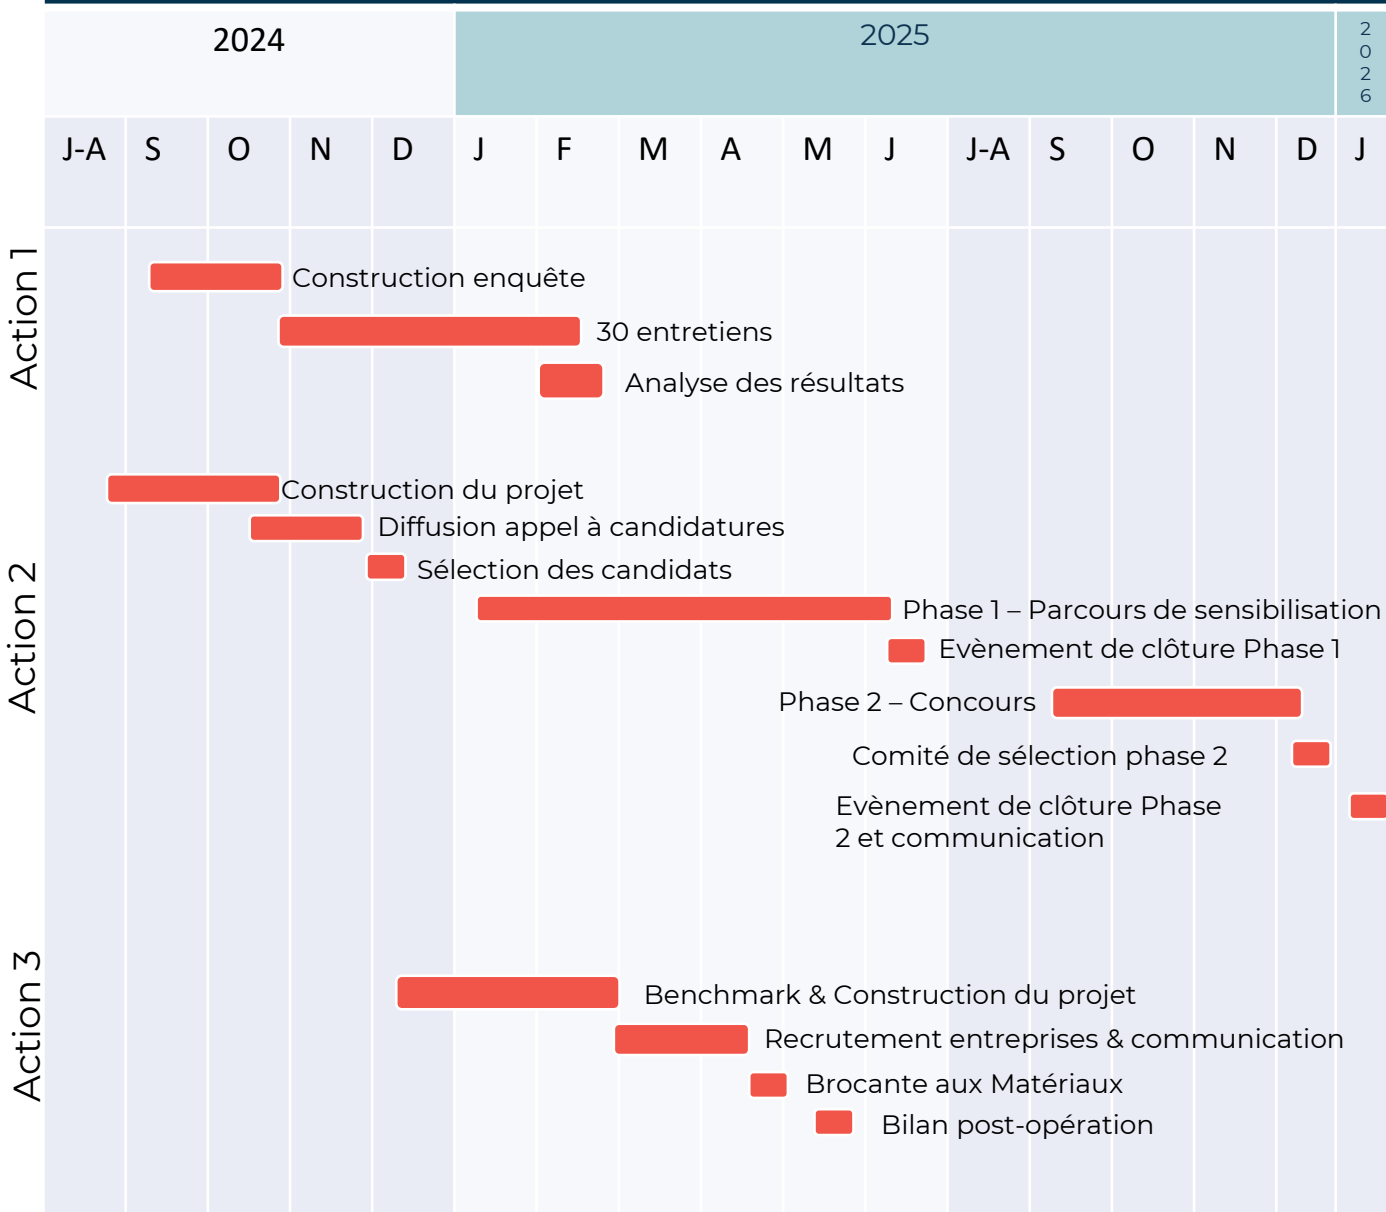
| 2024 | | | | | 2025 | | | | | | | | | | | | 2026 |
|---|---|---|---|---|---|---|---|---|---|---|---|---|---|---|---|---|---|
| J-A | S | O | N | D | J | F | M | A | M | J | J-A | S | O | N | D | J |

Action 1

Construction enquête

30 entretiens

Analyse des résultats

Action 2

Construction du projet

Diffusion appel à candidatures

Sélection des candidats

Phase 1 – Parcours de sensibilisation

Evènement de clôture Phase 1

Phase 2 – Concours

Comité de sélection phase 2

Evènement de clôture Phase 2 et communication

Action 3

Benchmark & Construction du projet

Recrutement entreprises & communication

Brocante aux Matériaux

Bilan post-opération